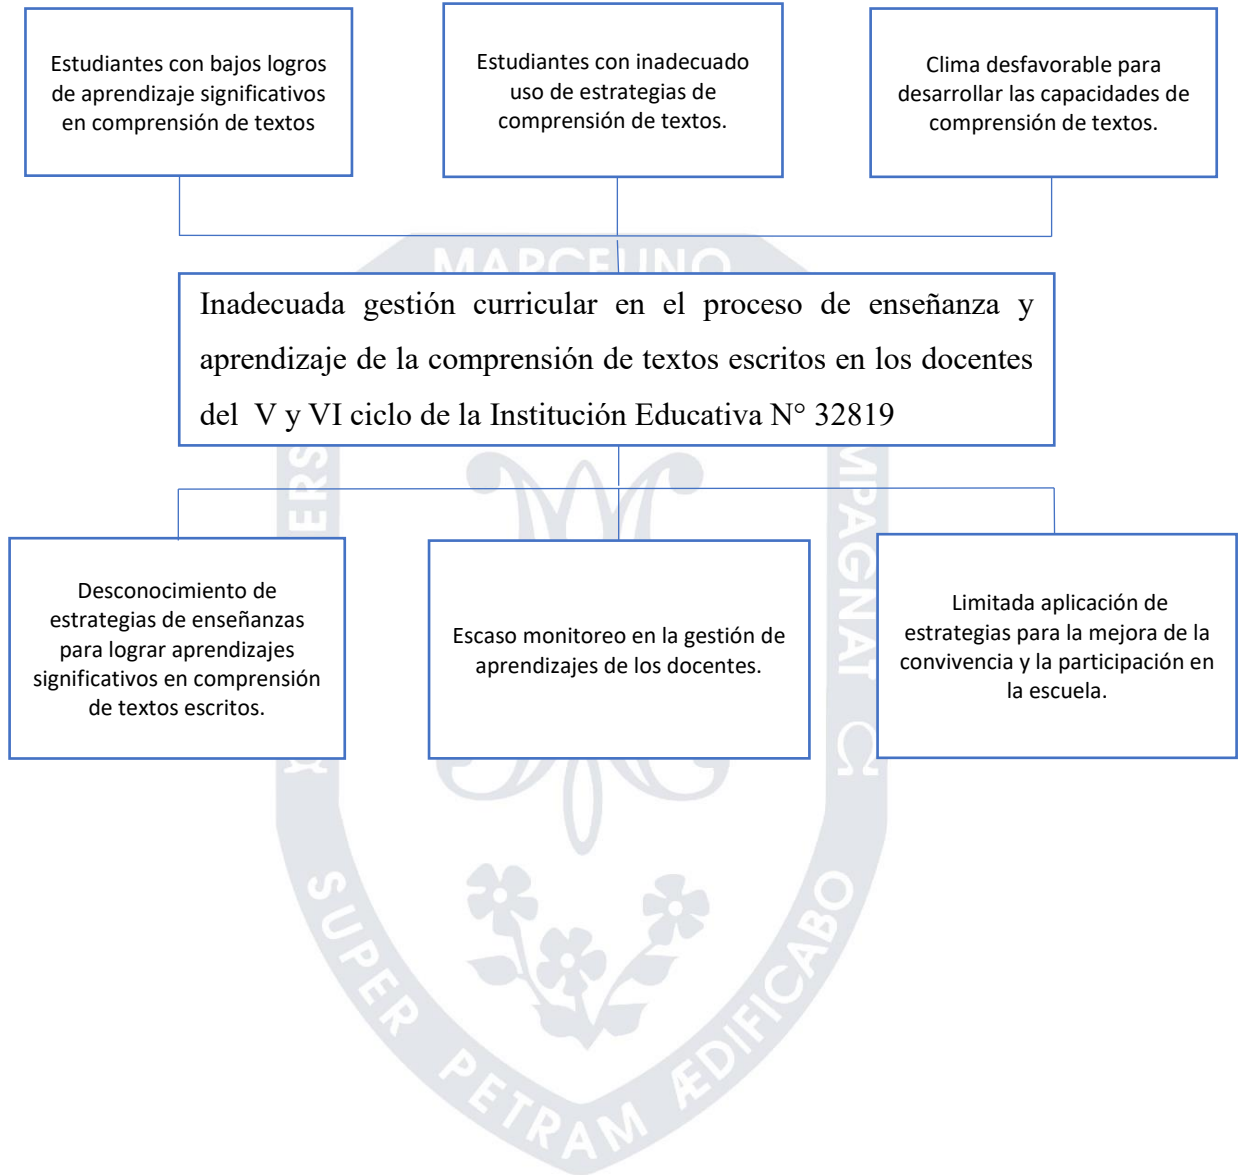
Estudiantes con bajos logros de aprendizaje significativos en comprensión de textos

Estudiantes con inadecuado uso de estrategias de comprensión de textos.

Clima desfavorable para desarrollar las capacidades de comprensión de textos.

MARCELINO

Inadecuada gestión curricular en el proceso de enseñanza y aprendizaje de la comprensión de textos escritos en los docentes del V y VI ciclo de la Institución Educativa N° 32819

Desconocimiento de estrategias de enseñanzas para lograr aprendizajes significativos en comprensión de textos escritos.

Escaso monitoreo en la gestión de aprendizajes de los docentes.

Limitada aplicación de estrategias para la mejora de la convivencia y la participación en la escuela.

ERS

MPAGNAT

SUPER PETRAM ÆDIFICABO